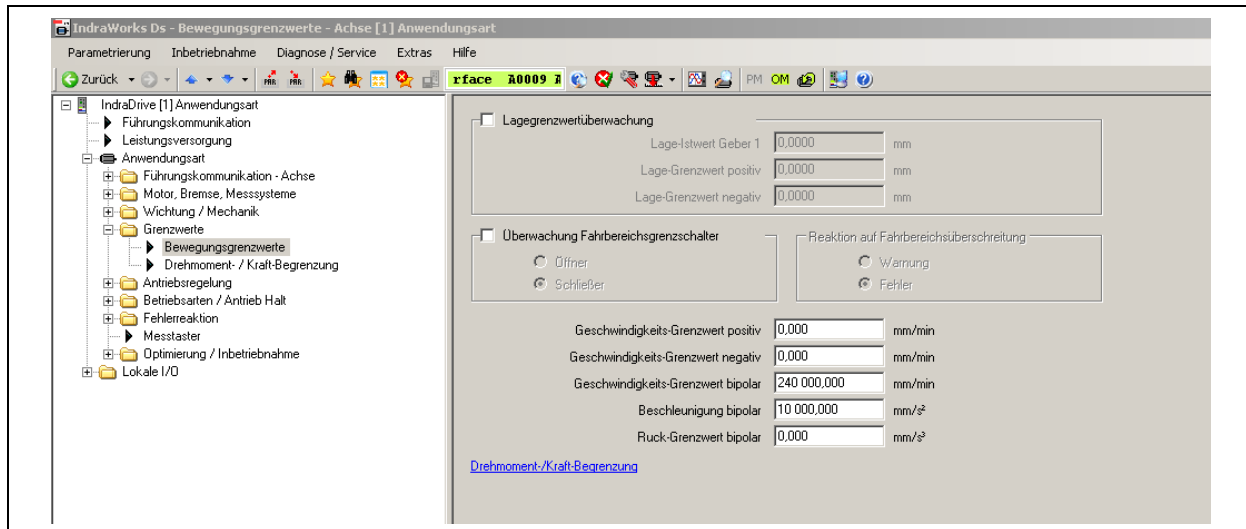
IndraWorks Ds - Bewegungsgrenzwerte - Achse [1] Anwendungsart

Parametrierung Inbetriebnahme Diagnose / Service Extras Hilfe

Zurück rface A0009 PM OM

IndraDrive [1] Anwendungsart
Führungskommunikation
Leistungsversorgung
Anwendungsart
Führungskommunikation - Achse
Motor, Bremse, Messsysteme
Wichtung / Mechanik
Grenzwerte
Bewegungsgrenzwerte
Drehmoment- / Kraft-Begrenzung
Antriebsregelung
Betriebsarten / Antrieb Halt
Fehlerreaktion
Messtaster
Optimierung / Inbetriebnahme
Lokale I/O

Lagegrenzwertüberwachung
Lage-Istwert Geber 1 0,0000 mm
Lage-Grenzwert positiv 0,0000 mm
Lage-Grenzwert negativ 0,0000 mm

Überwachung Fahrbereichsgrenzschalter
Öffner
Schließer

Reaktion auf Fahrbereichsüberschreitung
Warnung
Fehler

| Geschwindigkeits-Grenzwert positiv | 0,000 | mm/min |
|---|---|---|
| Geschwindigkeits-Grenzwert negativ | 0,000 | mm/min |
| Geschwindigkeits-Grenzwert bipolar | 240 000,000 | mm/min |
| Beschleunigung bipolar | 10 000,000 | mm/s² |
| Ruck-Grenzwert bipolar | 0,000 | mm/s³ |

Drehmoment-/Kraft-Begrenzung